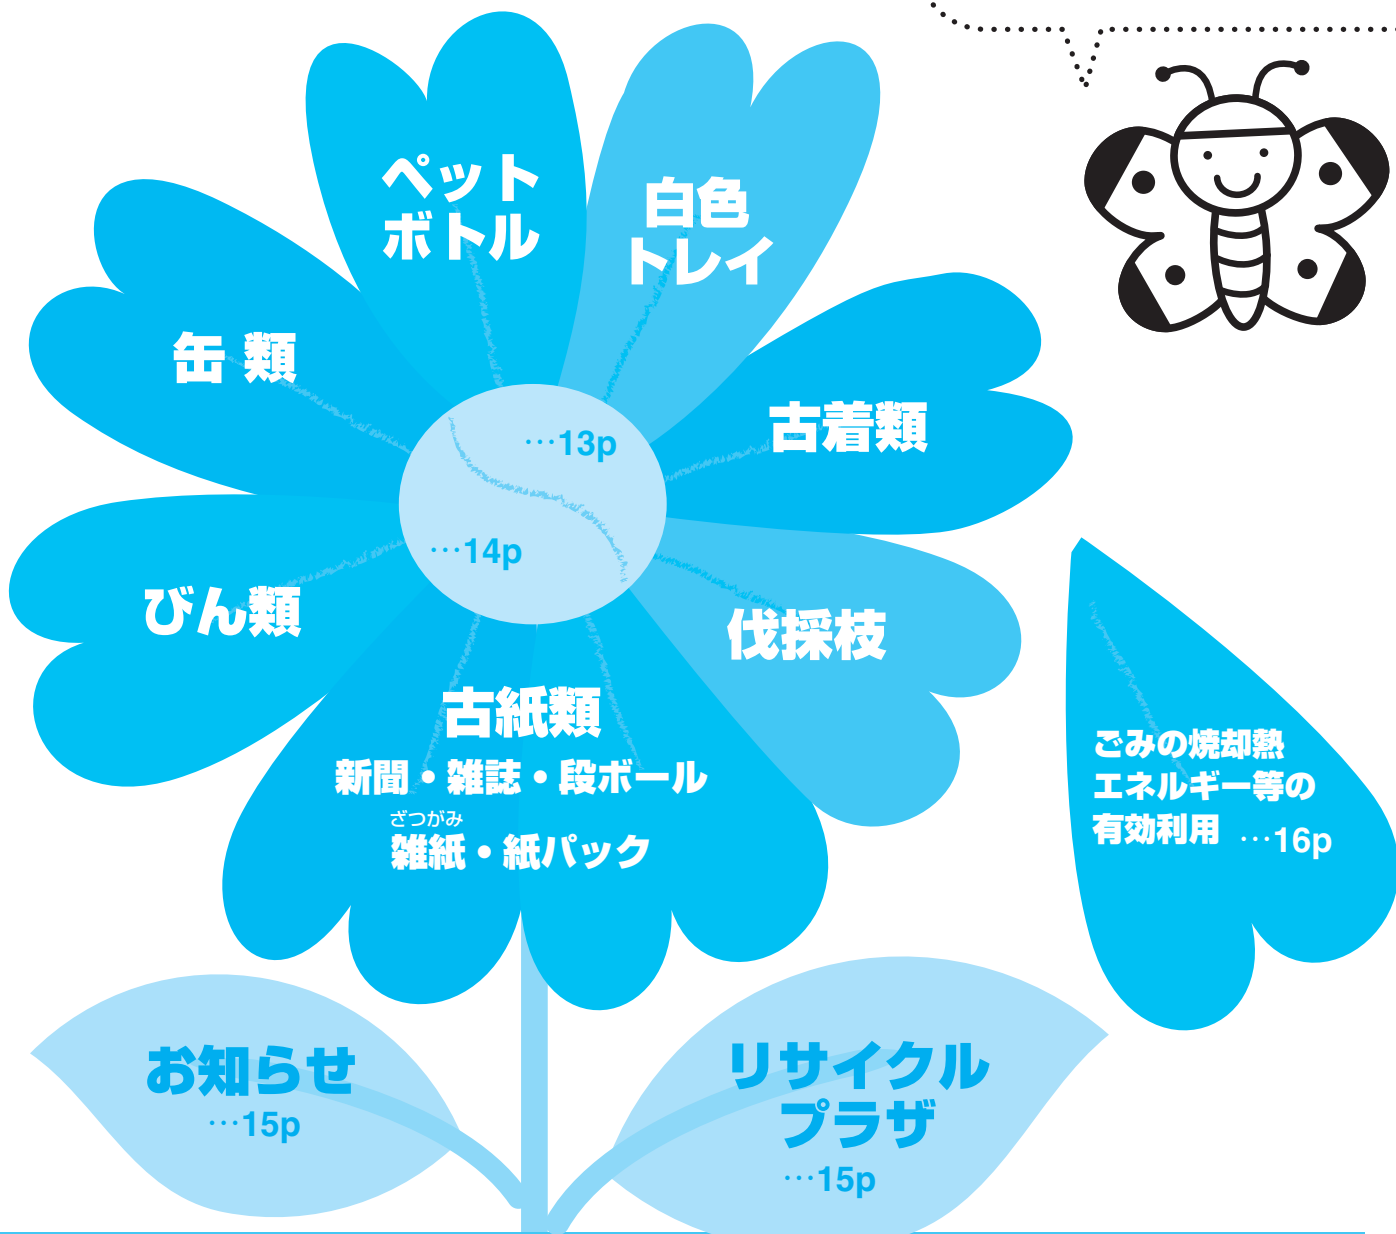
ペット
ボトル

白色
トレイ

缶 類

…13p

古着類

…14p

びん類

伐採枝

古紙類
新聞・雑誌・段ボール
ざつがみ
雑紙・紙パック

ごみの焼却熱
エネルギー等の
有効利用 …16p

お知らせ
…15p

リサイクル
プラザ
…15p